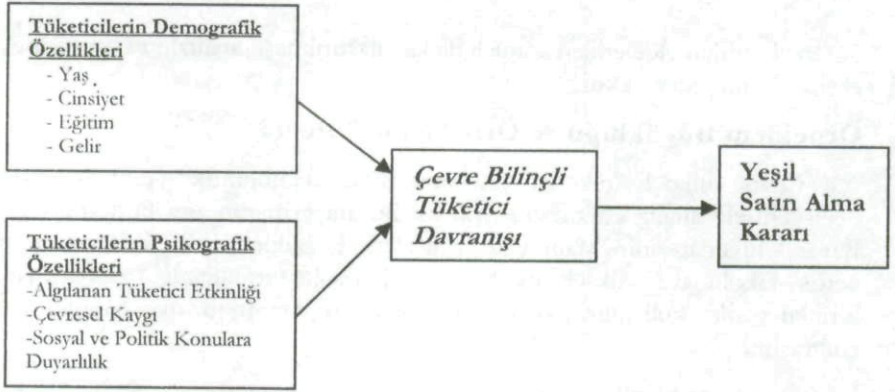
Tüketicilerin Demografik Özellikleri
- Yaş
- Cinsiyet
- Eğitim
- Gelir

Tüketicilerin Psikografik Özellikleri
-Algılanan Tüketici Etkinliği
-Çevresel Kaygı
-Sosyal ve Politik Konulara Duyarlılık

Çevre Bilinçli Tüketici Davranışı

Yeşil Satın Alma Kararı